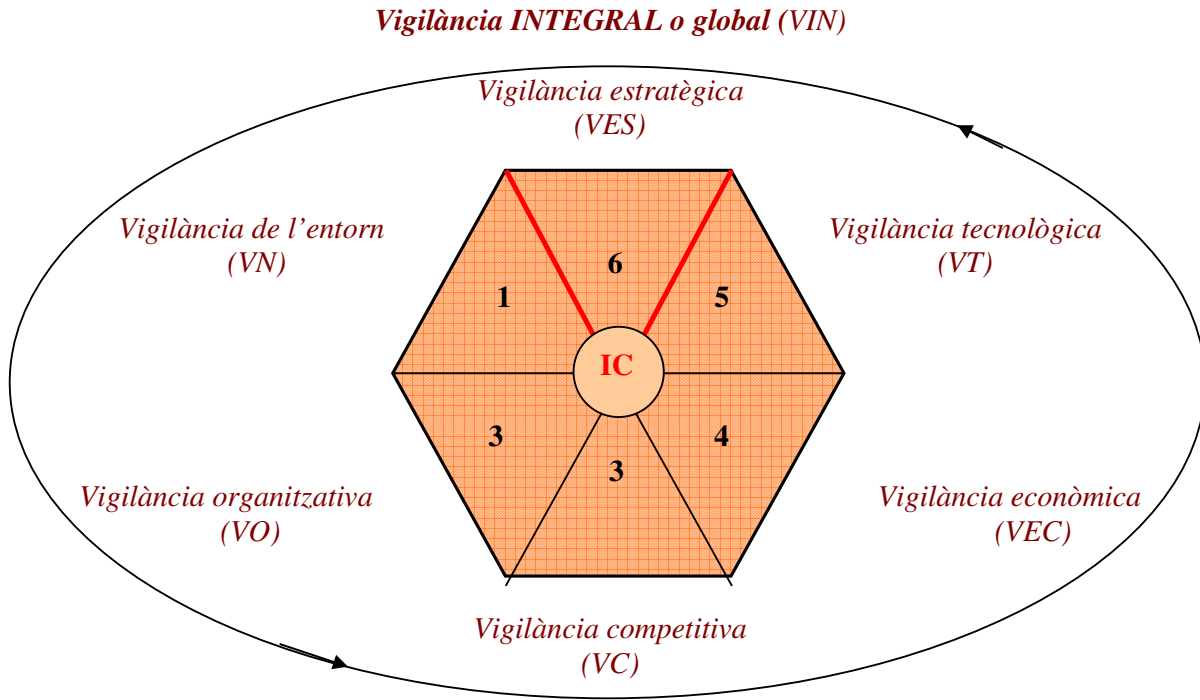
Vigilància INTEGRAL o global (VIN)

Vigilància estratègica (VES)

Vigilància de l'entorn (VN)

Vigilància tecnològica (VT)

6

1

5

IC

3

4

3

Vigilància organitzativa (VO)

Vigilància econòmica (VEC)

Vigilància competitiva (VC)